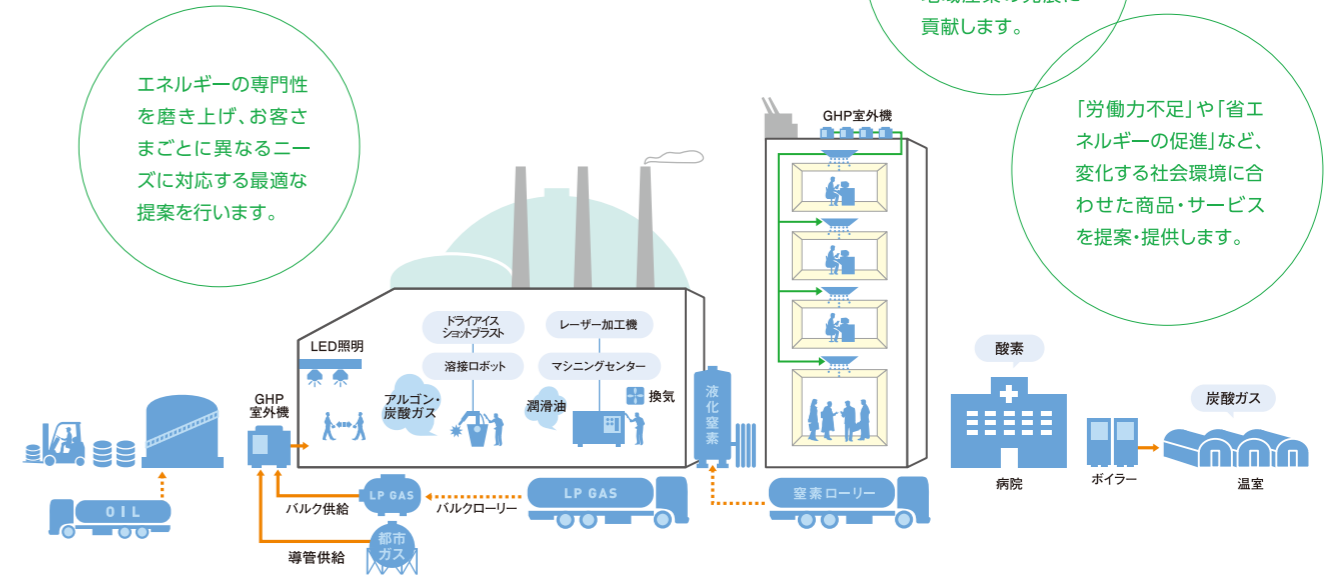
エネルギーの専門性を磨き上げ、お客さまごとに異なるニーズに対応する最適な提案を行います。

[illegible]
貢献します。

「労働力不足」や「省エネルギーの促進」など、変化する社会環境に合わせた商品・サービスを提案・提供します。

GHP室外機

LED照明

ドライアイスショットブラスト

溶接ロボット

レーザー加工機

マシニングセンター

アルゴン・炭酸ガス

潤滑油

換気

GHP
室外機

液化窒素

酸素

病院

ボイラー

炭酸ガス

温室

OIL

LP GAS

バルク供給

バルクローリー

LP GAS

窒素ローリー

都市ガス

導管供給